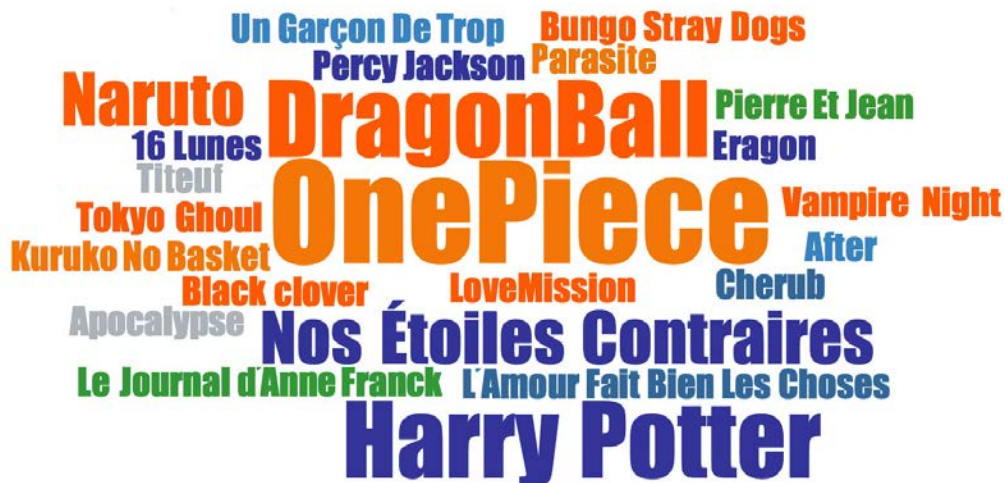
Un Garçon De Trop
Bungo Stray Dogs
Percy Jackson
Parasite
Naruto
DragonBall
Pierre Et Jean
16 Lunes
Eragon
Titeuf
OnePiece
Tokyo Ghoul
Vampire Night
Kuruko No Basket
After
Black clover
LoveMission
Cherub
Apocalypse
Nos Étoiles Contraires
Le Journal d'Anne Franck
L'Amour Fait Bien Les Choses
Harry Potter